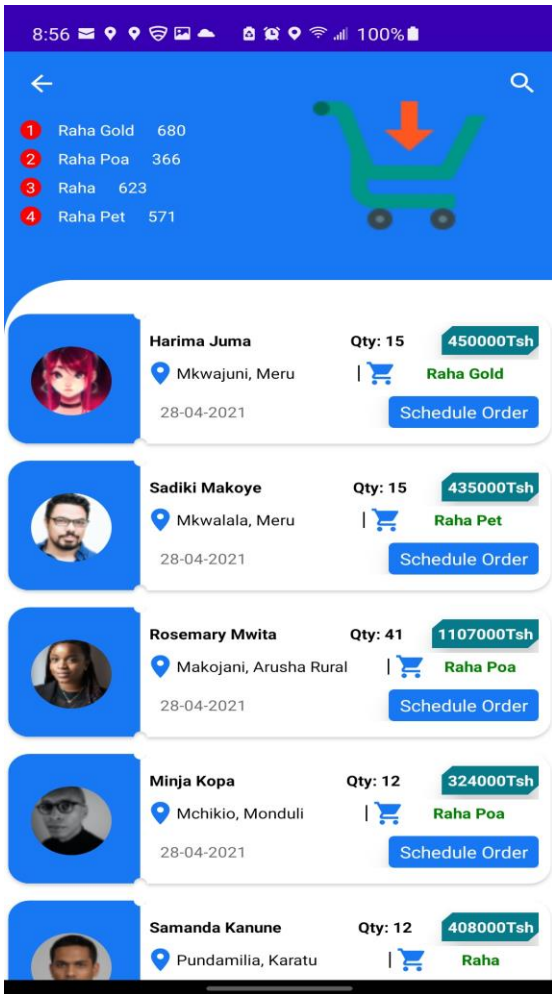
8:56 100%

1 Raha Gold 680
2 Raha Poa 366
3 Raha 623
4 Raha Pet 571

Harima Juma
Qty: 15
450000Tsh
Mkwajuni, Meru
Raha Gold
28-04-2021
Schedule Order

Sadiki Makoye
Qty: 15
435000Tsh
Mkwalala, Meru
Raha Pet
28-04-2021
Schedule Order

Rosemary Mwita
Qty: 41
1107000Tsh
Makojani, Arusha Rural
Raha Poa
28-04-2021
Schedule Order

Minja Kopa
Qty: 12
324000Tsh
Mchikio, Monduli
Raha Poa
28-04-2021
Schedule Order

Samanda Kanune
Qty: 12
408000Tsh
Pundamilia, Karatu
Raha